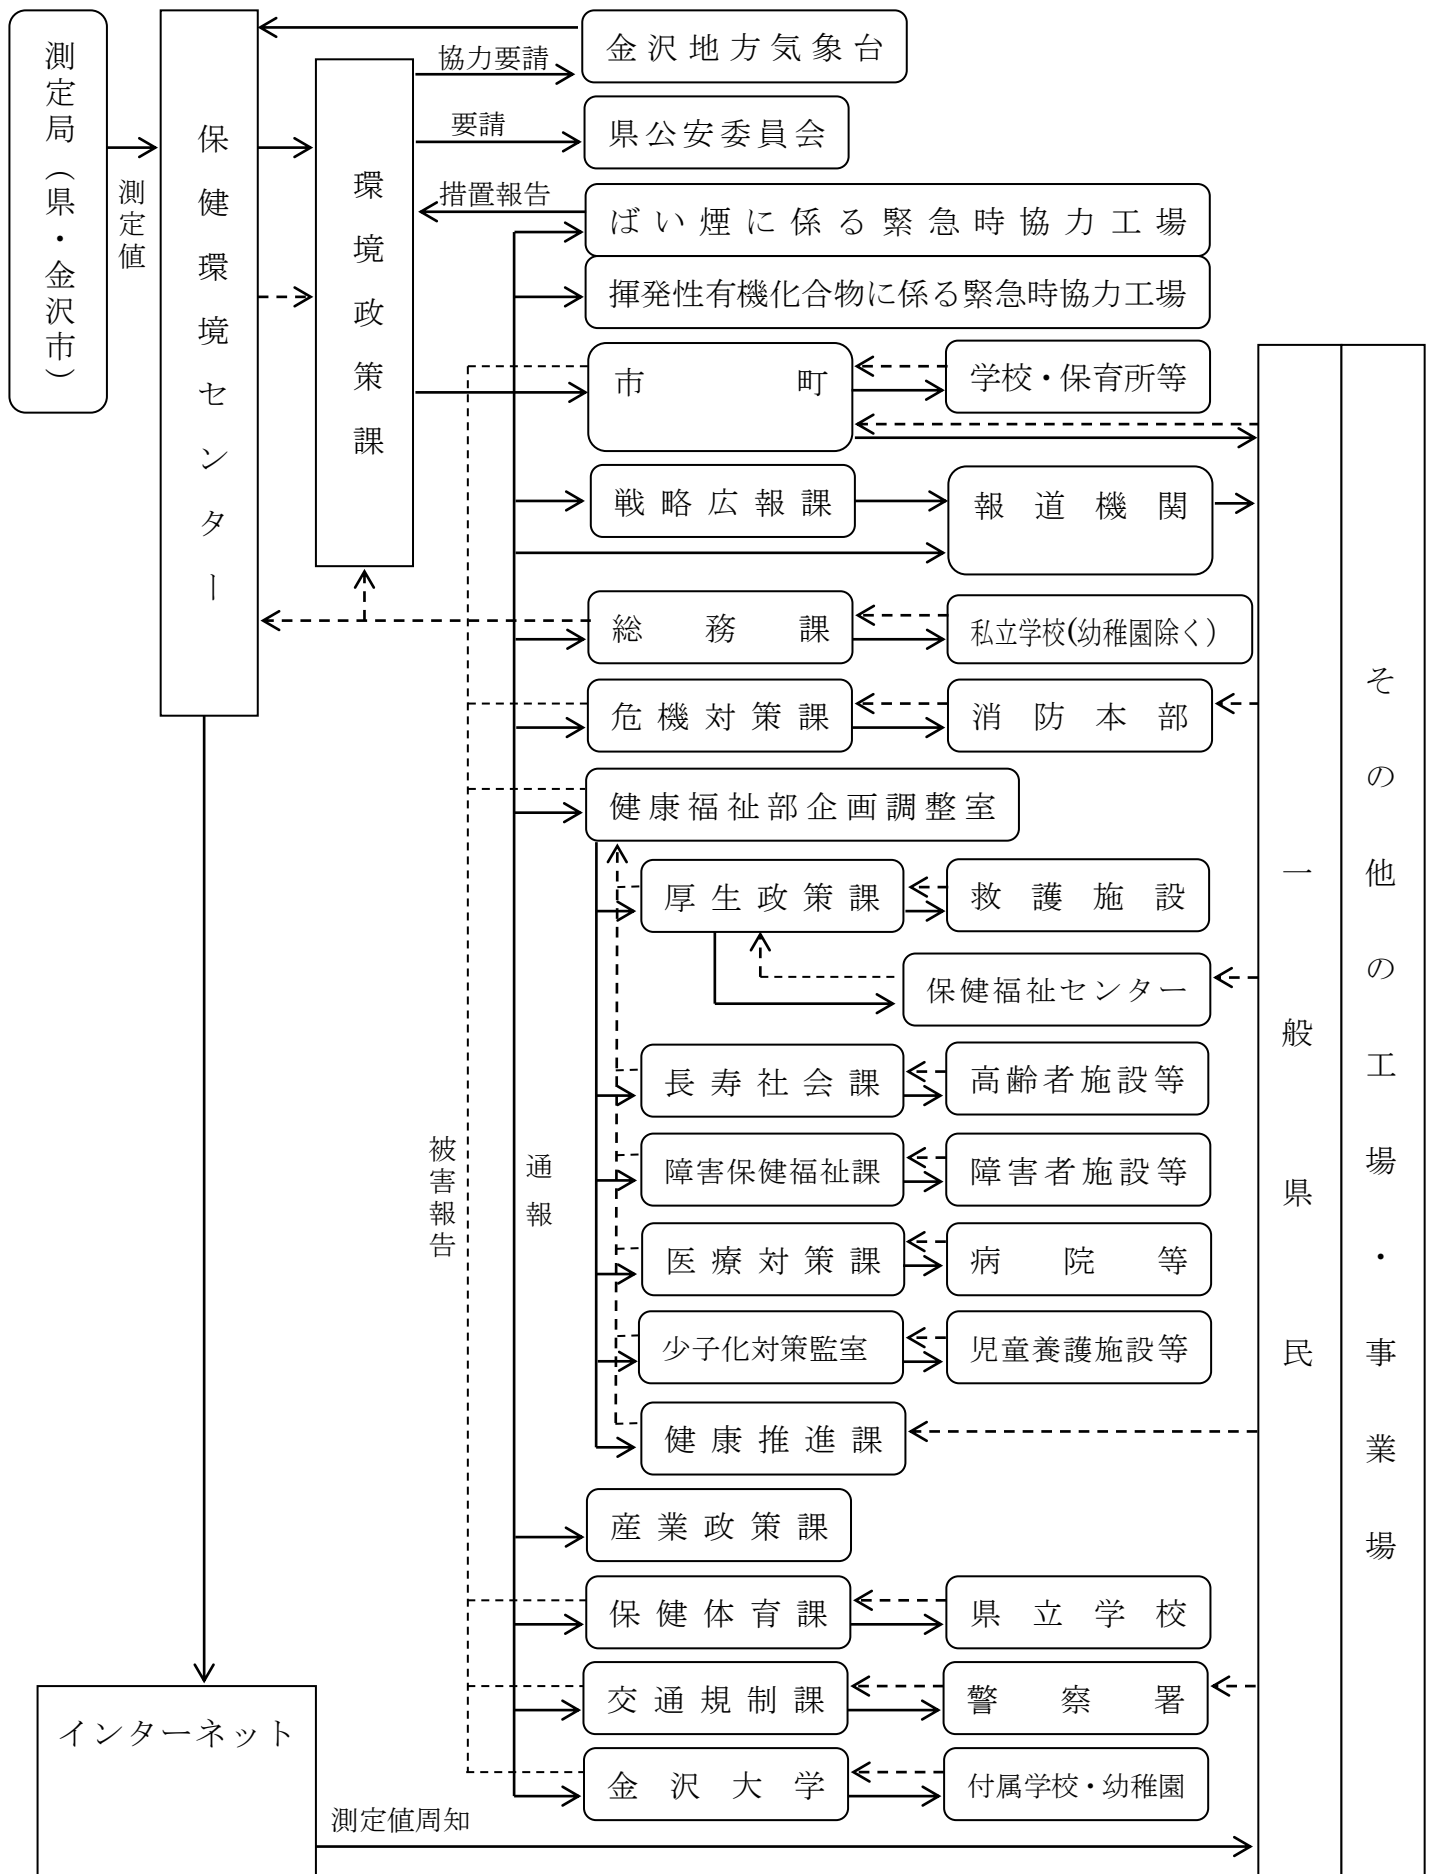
測定局（県・金沢市）

測定値

保健環境センター

環境政策課

協力要請
要請
措置報告

金沢地方気象台
県公安委員会
ばい煙に係る緊急時協力工場
揮発性有機化合物に係る緊急時協力工場
市町
学校・保育所等
戦略広報課
報道機関
総務課
私立学校(幼稚園除く)
危機対策課
消防本部
健康福祉部企画調整室
厚生政策課
救護施設
保健福祉センター
長寿社会課
高齢者施設等
障害保健福祉課
障害者施設等
医療対策課
病院等
少子化対策監室
児童養護施設等
健康推進課
産業政策課
保健体育課
県立学校
交通規制課
警察署
金沢大学
付属学校・幼稚園

被害報告

通報

一般県民

その他の工場・事業場

インターネット

測定値周知